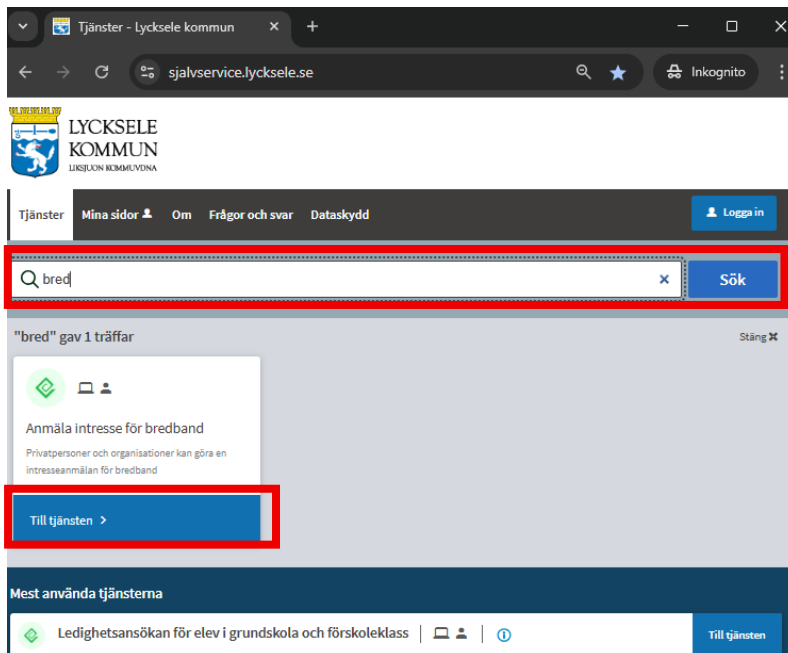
Tjänster - Lycksele kommun

sjalvservice.lycksele.se

Inkognito

LYCKSELE KOMMUN
LIKSJUON KOMMUVDNA

Tjänster Mina sidor Om Frågor och svar Dataskydd

Logga in

bred

Sök

"bred" gav 1 träffar

Stäng

Anmäla intresse för bredband

Privatpersoner och organisationer kan göra en intresseanmälan för bredband

Till tjänsten >

Mest använda tjänsterna

Ledighetsansökan för elev i grundskola och förskoleklass

Till tjänsten